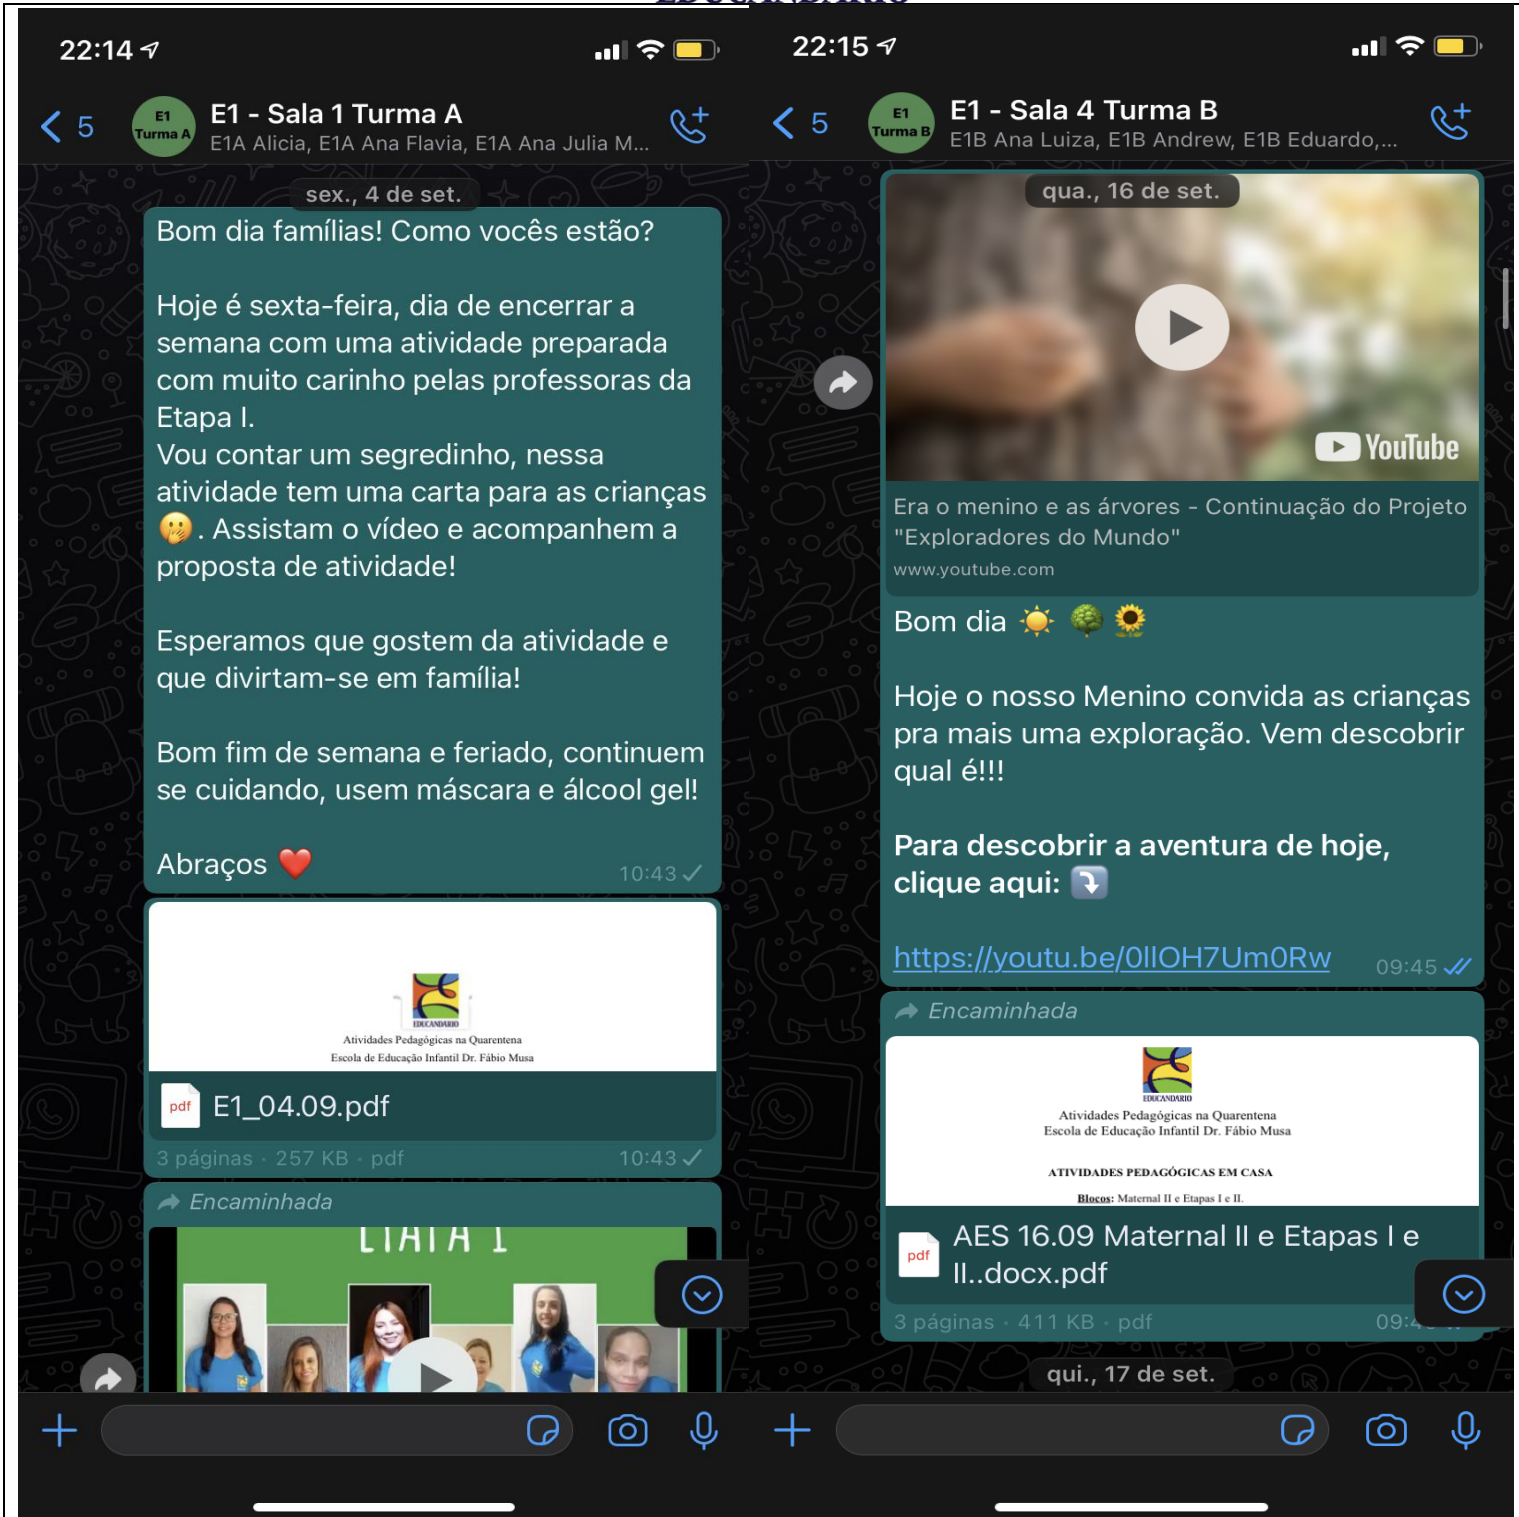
22:14

5

E1 Turma A

E1 - Sala 1 Turma A
E1A Alicia, E1A Ana Flavia, E1A Ana Julia M...

sex., 4 de set.

Bom dia famílias! Como vocês estão?

Hoje é sexta-feira, dia de encerrar a semana com uma atividade preparada com muito carinho pelas professoras da Etapa I.
Vou contar um segredinho, nessa atividade tem uma carta para as crianças 🤫. Assistam o vídeo e acompanhem a proposta de atividade!

Esperamos que gostem da atividade e que divirtam-se em família!

Bom fim de semana e feriado, continuem se cuidando, usem máscara e álcool gel!

Abraços ❤️ 10:43

EDUCANDARIO
Atividades Pedagógicas na Quarentena
Escola de Educação Infantil Dr. Fábio Musa

pdf E1_04.09.pdf

3 páginas · 257 KB · pdf 10:43

Encaminhada

ETAPA I

22:15

5

E1 Turma B

E1 - Sala 4 Turma B
E1B Ana Luiza, E1B Andrew, E1B Eduardo,...

qua., 16 de set.

YouTube

Era o menino e as árvores - Continuação do Projeto "Exploradores do Mundo"
www.youtube.com

Bom dia ☀️ 🌳 🌻

Hoje o nosso Menino convida as crianças pra mais uma exploração. Vem descobrir qual é!!!

**Para descobrir a aventura de hoje, clique aqui:** ⤵️

https://youtu.be/0lIOH7Um0Rw 09:45

Encaminhada

EDUCANDARIO
Atividades Pedagógicas na Quarentena
Escola de Educação Infantil Dr. Fábio Musa

ATIVIDADES PEDAGÓGICAS EM CASA
Blocos: Maternal II e Etapas I e II.

pdf AES 16.09 Maternal II e Etapas I e II..docx.pdf

3 páginas · 411 KB · pdf 09:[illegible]

qui., 17 de set.